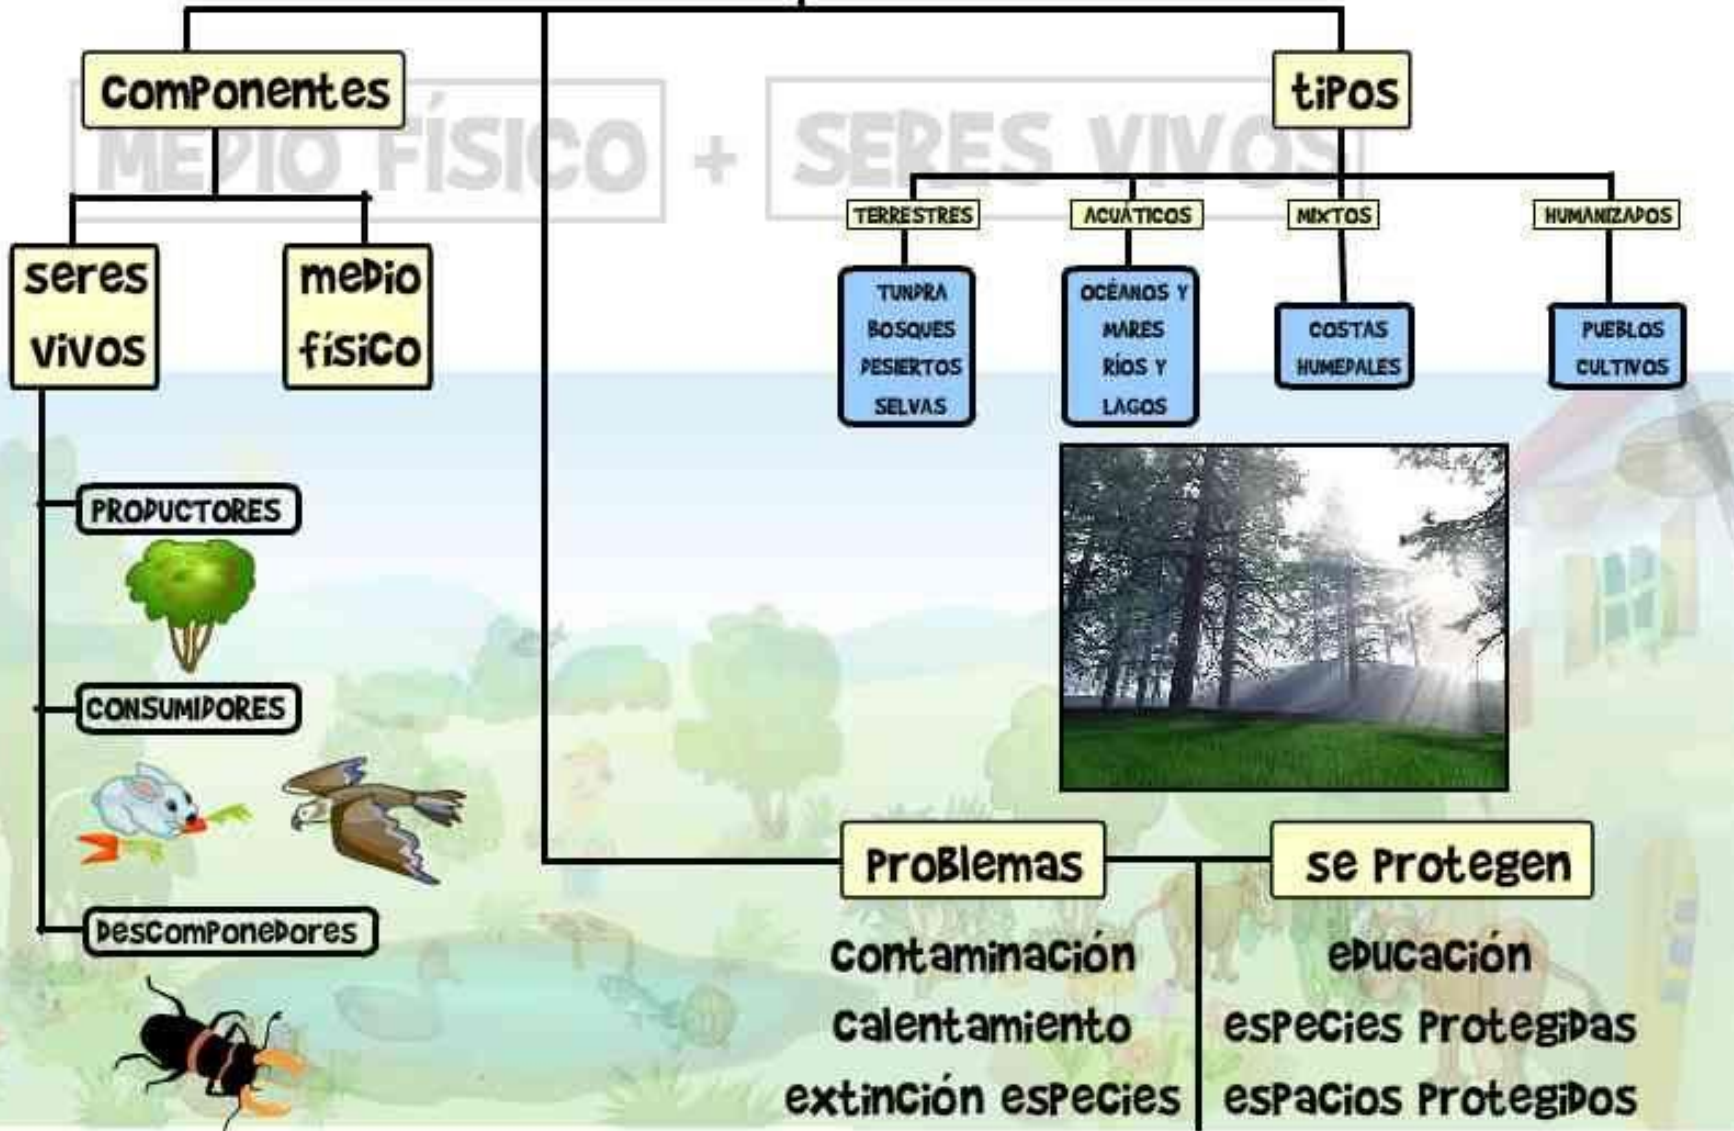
Componentes

MEDIO FÍSICO + SERES VIVOS

tipos

seres vivos

medio físico

TERRESTRES
ACUÁTICOS
MIXTOS
HUMANIZADOS

TUNDRA
BOSQUES
DESIERTOS
SELVAS

OCÉANOS Y MARES
RÍOS Y LAGOS

COSTAS
HUMEDALES

PUEBLOS
CULTIVOS

PRODUCTORES

CONSUMIDORES

DESCOMPONEDORES

Problemas

Contaminación
Calentamiento
extinción especies

se Protegen

educación
especies Protegidas
espacios Protegidos